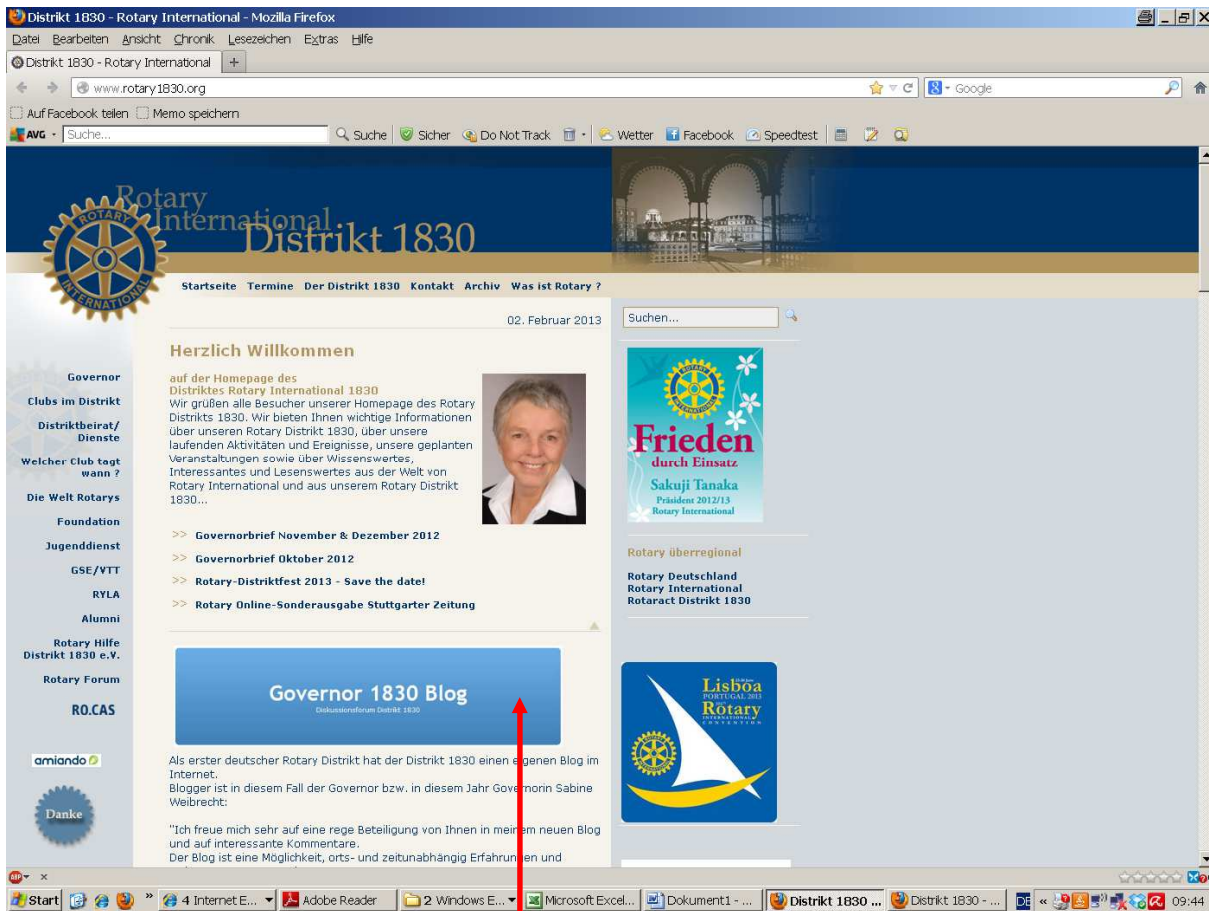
Distrikt 1830 - Rotary International - Mozilla Firefox

Datei Bearbeiten Ansicht Chronik Lesezeichen Extras Hilfe

Distrikt 1830 - Rotary International +

www.rotary1830.org

Google

Auf Facebook teilen Memo speichern

AVG Suche... Suche Sicher Do Not Track Wetter Facebook Speedtest

Rotary International Distrikt 1830

ROTARY INTERNATIONAL

Startseite Termine Der Distrikt 1830 Kontakt Archiv Was ist Rotary ?

02. Februar 2013

Suchen...

Herzlich Willkommen

Governor

Clubs im Distrikt

Distriktbeirat/ Dienste

Welcher Club tagt wann ?

Die Welt Rotarys

Foundation

Jugenddienst

GSE/VTT

RYLA

Alumni

Rotary Hilfe Distrikt 1830 e.V.

Rotary Forum

RO.CAS

amiando

Danke

auf der Homepage des Distriktes Rotary International 1830
Wir grüßen alle Besucher unserer Homepage des Rotary Distrikts 1830. Wir bieten Ihnen wichtige Informationen über unseren Rotary Distrikt 1830, über unsere laufenden Aktivitäten und Ereignisse, unsere geplanten Veranstaltungen sowie über Wissenswertes, Interessantes und Lesenswertes aus der Welt von Rotary International und aus unserem Rotary Distrikt 1830...

>> Governorbrief November & Dezember 2012

>> Governorbrief Oktober 2012

>> Rotary-Distriktfest 2013 - Save the date!

>> Rotary Online-Sonderausgabe Stuttgarter Zeitung

Governor 1830 Blog
Diskussionsforum Distrikt 1830

Als erster deutscher Rotary Distrikt hat der Distrikt 1830 einen e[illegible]genen Blog im Internet.
Blogger ist in diesem Fall der Governor bzw. in diesem Jahr Gove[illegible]rnorin Sabine Weibrecht:

"Ich freue mich sehr auf eine rege Beteiligung von Ihnen in mei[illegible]nem neuen Blog und auf interessante Kommentare.
Der Blog ist eine Möglichkeit, orts- und zeitunabhängig Erfahrun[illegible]en und

Frieden durch Einsatz
Sakuji Tanaka
Präsident 2012/13
Rotary International

Rotary überregional

Rotary Deutschland
Rotary International
Rotaract Distrikt 1830

Lisboa PORTUGAL 2013
Rotary INTERNATIONAL CONVENTION

Start 4 Internet E... Adobe Reader 2 Windows E... Microsoft Excel... Dokument1 - ... Distrikt 1830 ... Distrikt 1830 - ... DE 09:44